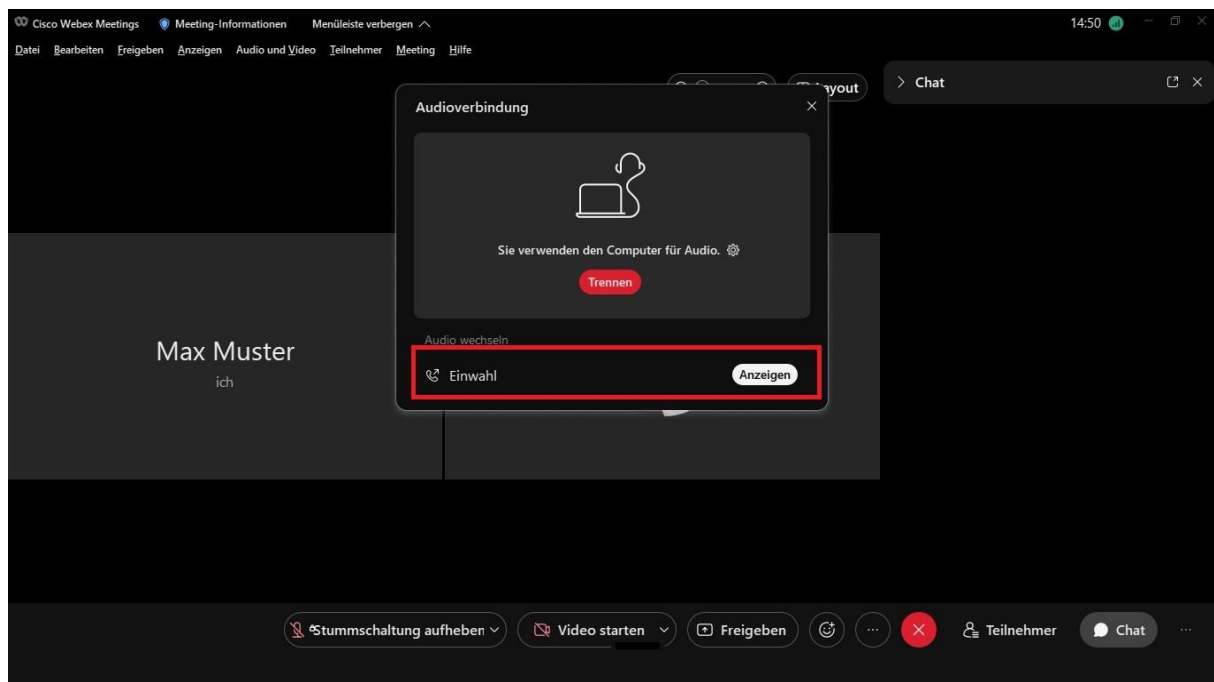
Cisco Webex Meetings Meeting-Informationen Menüleiste verbergen

14:50

Datei Bearbeiten Freigeben Anzeigen Audio und Video Teilnehmer Meeting Hilfe

Layout

Chat

Audioverbindung

Sie verwenden den Computer für Audio.

Trennen

Audio wechseln

Einwahl Anzeigen

Max Muster

ich

Stummschaltung aufheben

Video starten

Freigeben

Teilnehmer

Chat